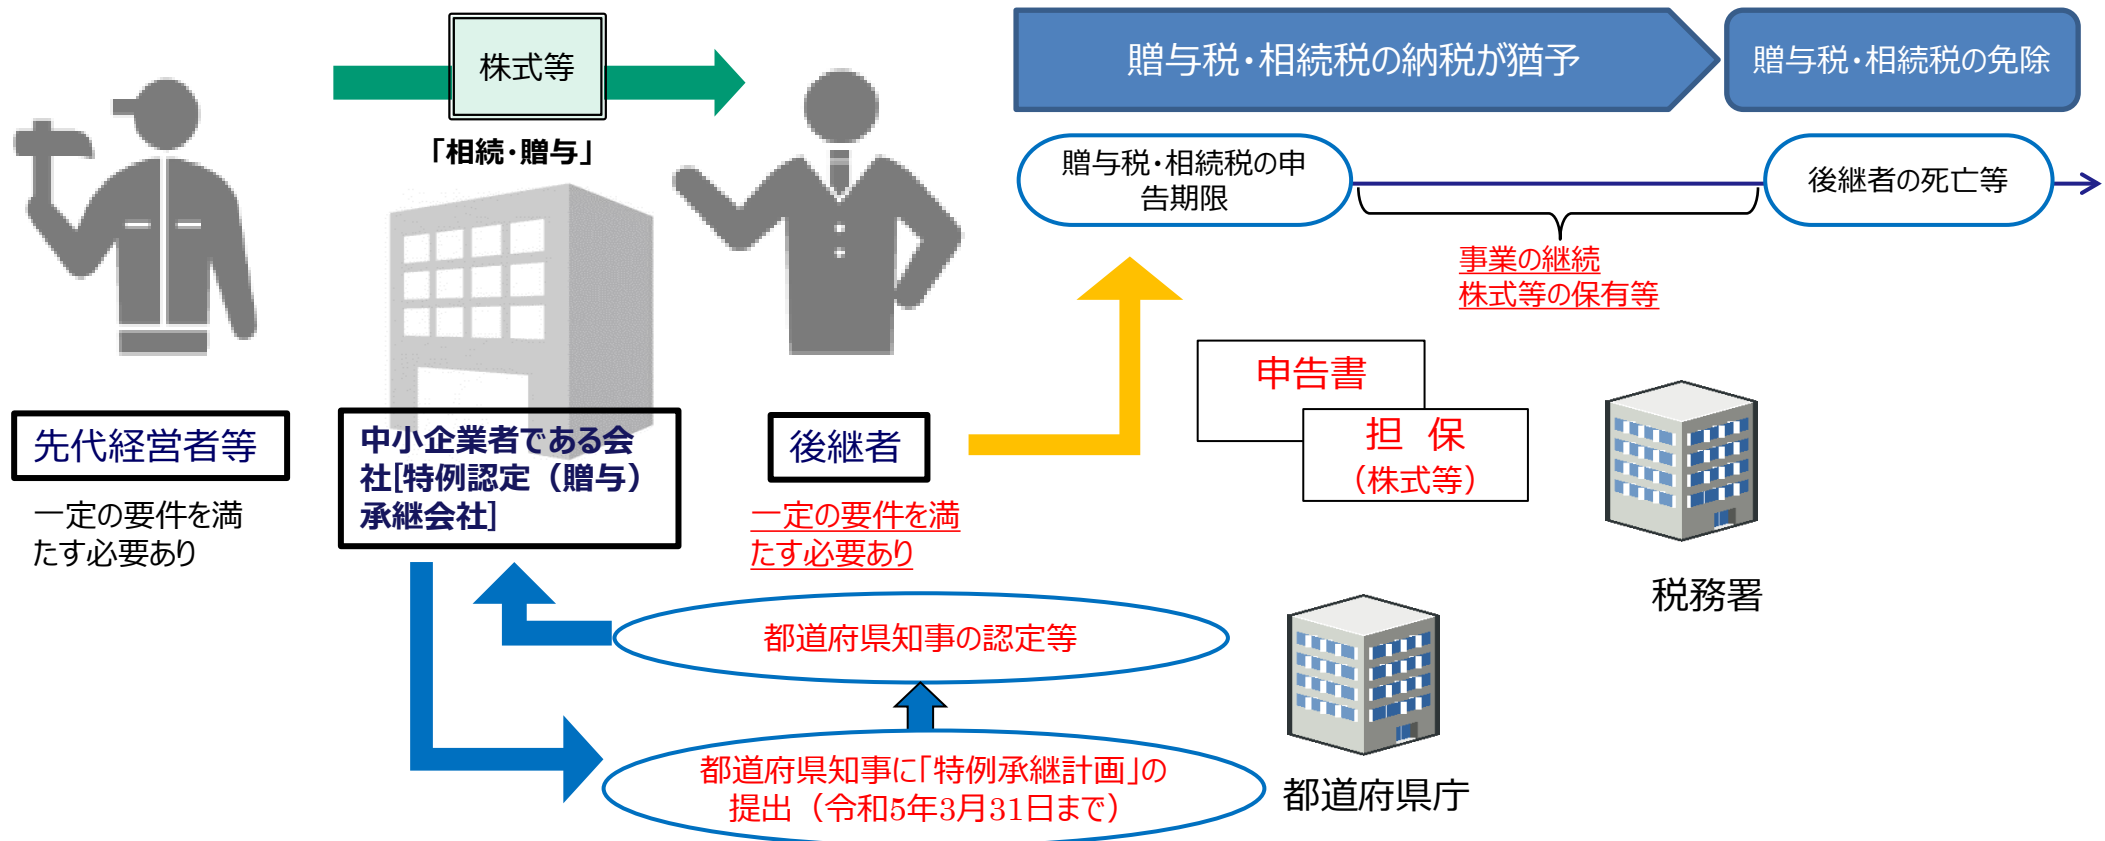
株式等

「相続・贈与」

贈与税・相続税の納税が猶予

贈与税・相続税の免除

贈与税・相続税の申告期限

後継者の死亡等

事業の継続
株式等の保有等

申告書

担　保
（株式等）

先代経営者等

一定の要件を満たす必要あり

中小企業者である会社[特例認定（贈与）承継会社]

後継者

一定の要件を満たす必要あり

税務署

都道府県知事の認定等

都道府県知事に「特例承継計画」の提出（令和5年3月31日まで）

都道府県庁